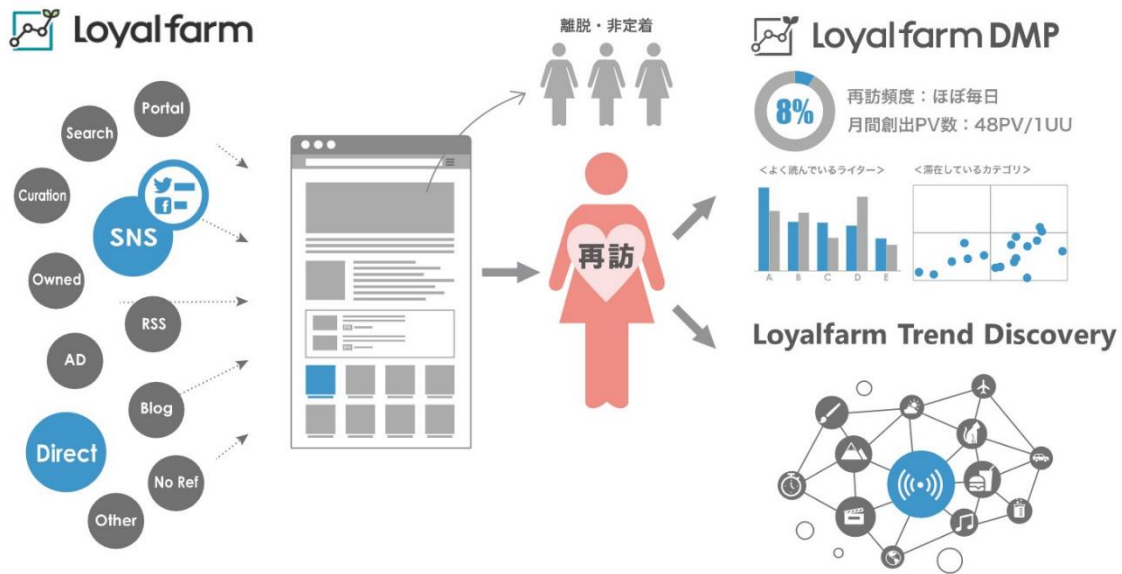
Loyalfarm

Portal
Search
Curation
SNS
Owned
RSS
AD
Blog
Direct
No Ref
Other

離脱・非定着

再訪

Loyalfarm DMP

8%

再訪頻度：ほぼ毎日
月間創出PV数：48PV/1UU

<よく読んでいるライター>
<滞在しているカテゴリ>

A B C D E

Loyalfarm Trend Discovery